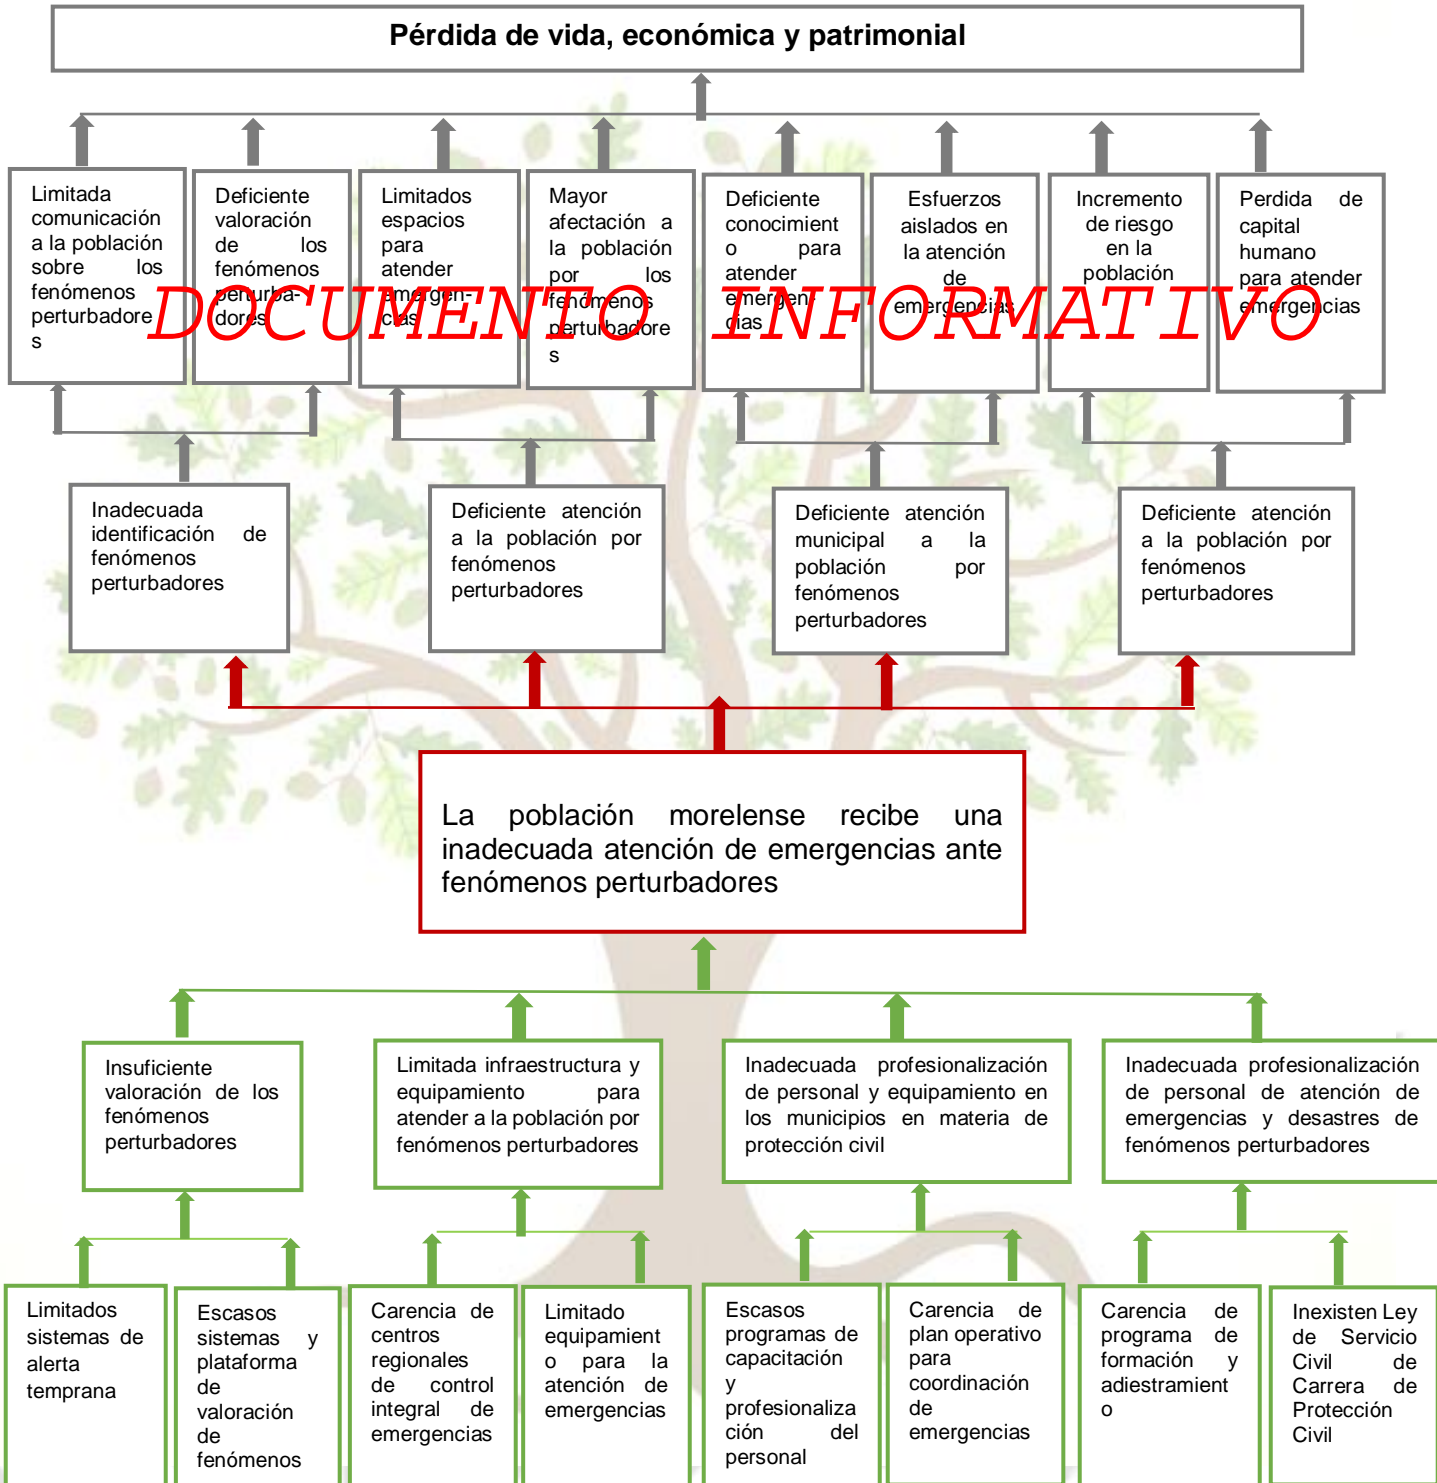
Pérdida de vida, económica y patrimonial

Limitada comunicación a la población sobre los fenómenos perturbadores

Deficiente valoración de los fenómenos perturbadores

Limitados espacios para atender emergencias

Mayor afectación a la población por los fenómenos perturbadores

Deficiente conocimiento para atender emergencias

Esfuerzos aislados en la atención de emergencias

Incremento de riesgo en la población

Perdida de capital humano para atender emergencias

DOCUMENTO INFORMATIVO

Inadecuada identificación de fenómenos perturbadores

Deficiente atención a la población por fenómenos perturbadores

Deficiente atención municipal a la población por fenómenos perturbadores

Deficiente atención a la población por fenómenos perturbadores

La población morelense recibe una inadecuada atención de emergencias ante fenómenos perturbadores

Insuficiente valoración de los fenómenos perturbadores

Limitada infraestructura y equipamiento para atender a la población por fenómenos perturbadores

Inadecuada profesionalización de personal y equipamiento en los municipios en materia de protección civil

Inadecuada profesionalización de personal de atención de emergencias y desastres de fenómenos perturbadores

Limitados sistemas de alerta temprana

Escasos sistemas y plataforma de valoración de fenómenos

Carencia de centros regionales de control integral de emergencias

Limitado equipamiento para la atención de emergencias

Escasos programas de capacitación y profesionalización del personal

Carencia de plan operativo para coordinación de emergencias

Carencia de programa de formación y adiestramiento

Inexisten Ley de Servicio Civil de Carrera de Protección Civil